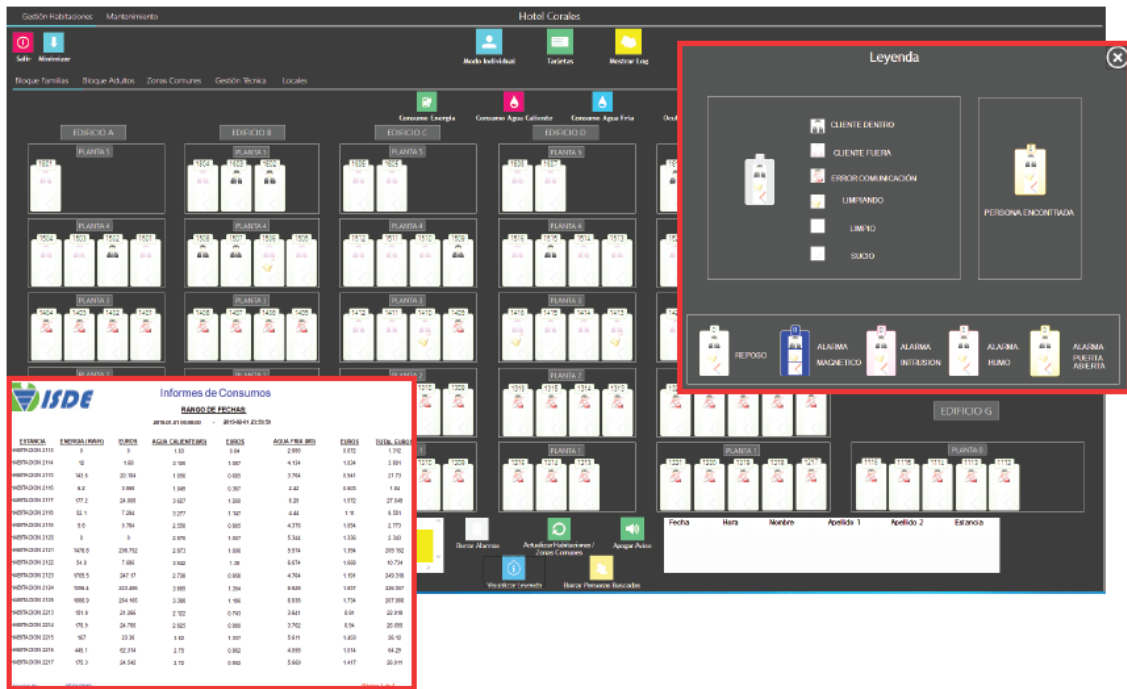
Gestión Habitaciones Mantenimiento

Hotel Corales

Salir Minimizar

Modo Individual Tarjetas Mostrar Log

Bloque Familias Bloque Adultos Zonas Comunes Gestión Técnica Locales

Consumo Energía Consumo Agua Caliente Consumo Agua Fría

EDIFICIO A EDIFICIO B EDIFICIO C EDIFICIO D

PLANTA 5 PLANTA 5 PLANTA 5 PLANTA 5

1501 1504 1503 1502 1506 1505 1508 1507

PLANTA 4 PLANTA 4 PLANTA 4 PLANTA 4

1504 1503 1502 1501 1508 1507 1506 1505 1512 1511 1510 1509 1516 1515 1514 1513

PLANTA 3 PLANTA 3 PLANTA 3 PLANTA 3

1404 1403 1402 1401 1408 1407 1406 1405 1412 1411 1410 1409 1416 1415 1414 1413

PLANTA 2 PLANTA 2

1309 1316 1315 1314 1313

PLANTA 1 PLANTA 1 PLANTA 0

1210 1209 1216 1214 1213 1221 1220 1219 1218 1217 1116 1115 1114 1113 1112

EDIFICIO G

Borrar Alarmas Actualizar Habitaciones / Zonas Comunes Apagar Aviso Visualizar Leyenda Borrar Personas Buscadas

| Fecha | Hora | Nombre | Apellido 1 | Apellido 2 | Estancia |
|---|---|---|---|---|---|

Leyenda

CLIENTE DENTRO
CLIENTE FUERA
ERROR COMUNICACIÓN
LIMPIANDO
LIMPIO
SUCIO

PERSONA ENCONTRADA

REPOSO
ALARMA MAGNETICO
ALARMA INTRUSION
ALARMA HUMO
ALARMA PUERTA ABIERTA

ISDE

Informes de Consumos

RANGO DE FECHAS:

2019-01-01 00:00:00 - 2019-02-01 23:59:59

| ESTANCIA | ENERGIA (KWH) | EUROS | AGUA CALIENTE(M3) | EUROS | AGUA FRIA (M3) | EUROS | TOTAL EUROS |
|---|---|---|---|---|---|---|---|
| HABITACION 2113 | 3 | 0 | 1.53 | 0.64 | 2.693 | 0.672 | 1.312 |
| HABITACION 2114 | 12 | 1.60 | 3.166 | 1.067 | 4.134 | 1.034 | 3.891 |
| HABITACION 2115 | 141.5 | 20.164 | 1.956 | 0.665 | 3.764 | 0.941 | 21.73 |
| HABITACION 2116 | 6.2 | 0.666 | 1.046 | 0.357 | 3.42 | 0.925 | 1.84 |
| HABITACION 2117 | 177.2 | 24.006 | 2.027 | 1.268 | 6.29 | 1.572 | 27.048 |
| HABITACION 2118 | 52.1 | 7.284 | 3.277 | 1.167 | 4.44 | 1.11 | 9.551 |
| HABITACION 2119 | 5.6 | 0.784 | 2.558 | 0.865 | 4.376 | 1.094 | 2.773 |
| HABITACION 2120 | 3 | 0 | 2.970 | 1.007 | 5.344 | 1.336 | 2.363 |
| HABITACION 2121 | 1476.5 | 206.752 | 2.873 | 1.666 | 5.574 | 1.394 | 209.192 |
| HABITACION 2122 | 54.5 | 7.664 | 0.642 | 1.38 | 6.674 | 1.669 | 10.734 |
| HABITACION 2123 | 1765.5 | 247.17 | 2.736 | 0.958 | 4.764 | 1.191 | 249.318 |
| HABITACION 2124 | 1599.4 | 223.496 | 3.993 | 1.364 | 6.628 | 1.657 | 226.567 |
| HABITACION 2125 | 1692.9 | 264.166 | 3.368 | 1.166 | 6.935 | 1.734 | 267.666 |
| HABITACION 2213 | 151.9 | 21.266 | 2.102 | 0.743 | 3.641 | 0.91 | 22.919 |
| HABITACION 2214 | 176.9 | 24.766 | 2.625 | 0.669 | 3.762 | 0.94 | 26.605 |
| HABITACION 2215 | 167 | 23.38 | 3.13 | 1.067 | 5.611 | 1.403 | 26.13 |
| HABITACION 2216 | 446.1 | 62.314 | 2.75 | 0.962 | 4.095 | 1.024 | 64.29 |
| HABITACION 2217 | 175.3 | 24.542 | 2.73 | 0.962 | 5.669 | 1.417 | 26.911 |